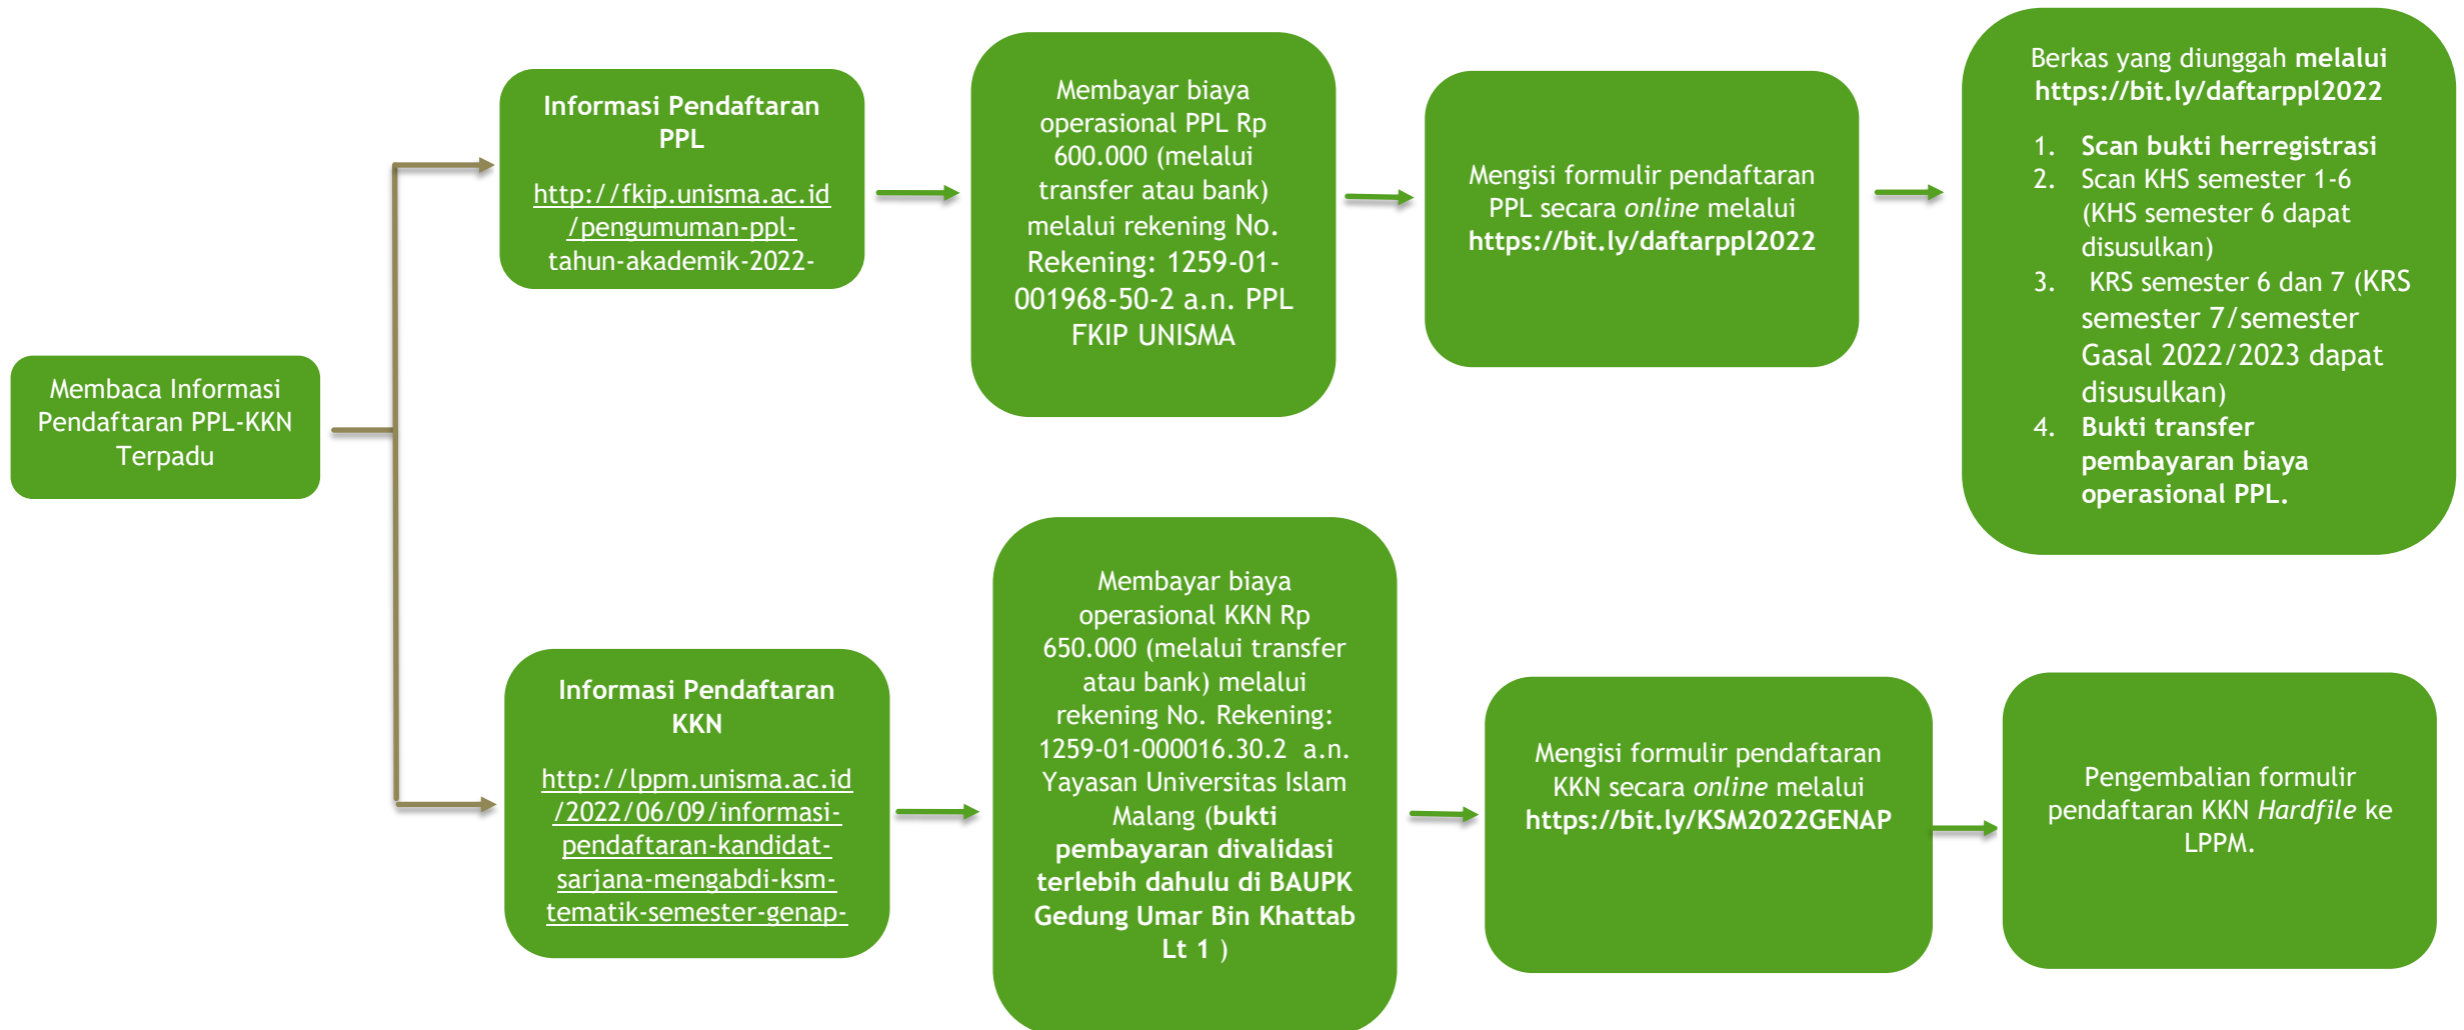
Membaca Informasi Pendaftaran PPL-KKN Terpadu

Informasi Pendaftaran PPL

http://fkip.unisma.ac.id/pengumuman-ppl-tahun-akademik-2022-

Membayar biaya operasional PPL Rp 600.000 (melalui transfer atau bank) melalui rekening No. Rekening: 1259-01-001968-50-2 a.n. PPL FKIP UNISMA

Mengisi formulir pendaftaran PPL secara online melalui https://bit.ly/daftarppl2022

Berkas yang diunggah melalui https://bit.ly/daftarppl2022

1. Scan bukti herregistrasi
2. Scan KHS semester 1-6 (KHS semester 6 dapat disusulkan)
3. KRS semester 6 dan 7 (KRS semester 7/semester Gasal 2022/2023 dapat disusulkan)
4. Bukti transfer pembayaran biaya operasional PPL.

Informasi Pendaftaran KKN

http://lppm.unisma.ac.id/2022/06/09/informasi-pendaftaran-kandidat-sarjana-mengabdi-ksm-tematik-semester-genap-

Membayar biaya operasional KKN Rp 650.000 (melalui transfer atau bank) melalui rekening No. Rekening: 1259-01-000016.30.2 a.n. Yayasan Universitas Islam Malang (bukti pembayaran divalidasi terlebih dahulu di BAUPK Gedung Umar Bin Khattab Lt 1 )

Mengisi formulir pendaftaran KKN secara online melalui https://bit.ly/KSM2022GENAP

Pengembalian formulir pendaftaran KKN Hardfile ke LPPM.